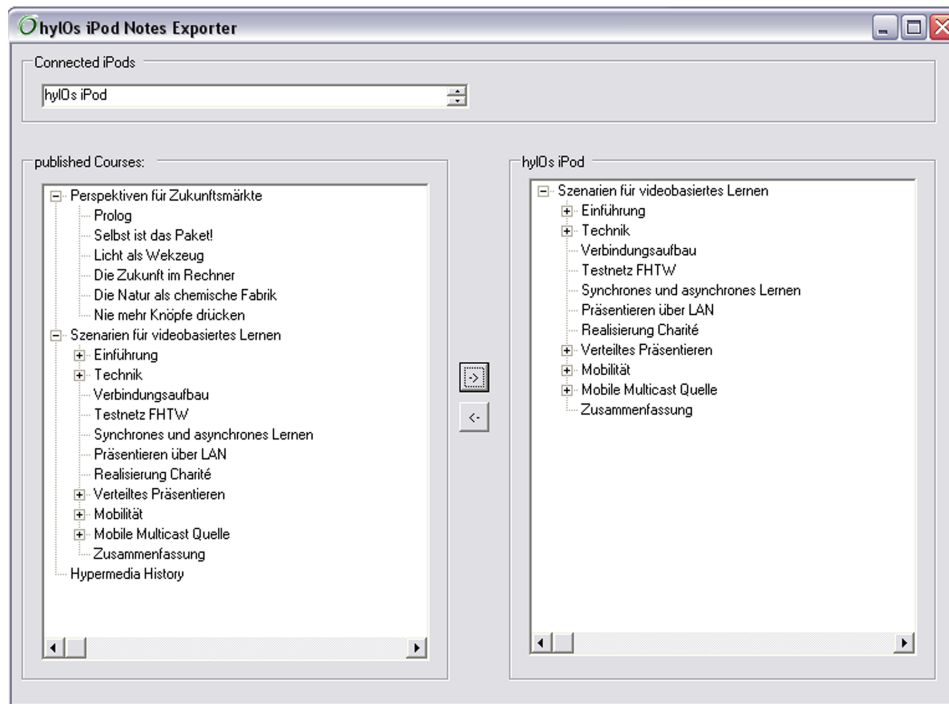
hylOs iPod Notes Exporter

Connected iPods

hylOs iPod

published Courses:

Perspektiven für Zukunftsmärkte
Prolog
Selbst ist das Paket!
Licht als Wekzeug
Die Zukunft im Rechner
Die Natur als chemische Fabrik
Nie mehr Knöpfe drücken
Szenarien für videobasiertes Lernen
Einführung
Technik
Verbindungsaufbau
Testnetz FHTW
Synchrones und asynchrones Lernen
Präsentieren über LAN
Realisierung Charité
Verteiltes Präsentieren
Mobilität
Mobile Multicast Quelle
Zusammenfassung
Hypermedia History

->
<-

hylOs iPod

Szenarien für videobasiertes Lernen
Einführung
Technik
Verbindungsaufbau
Testnetz FHTW
Synchrones und asynchrones Lernen
Präsentieren über LAN
Realisierung Charité
Verteiltes Präsentieren
Mobilität
Mobile Multicast Quelle
Zusammenfassung